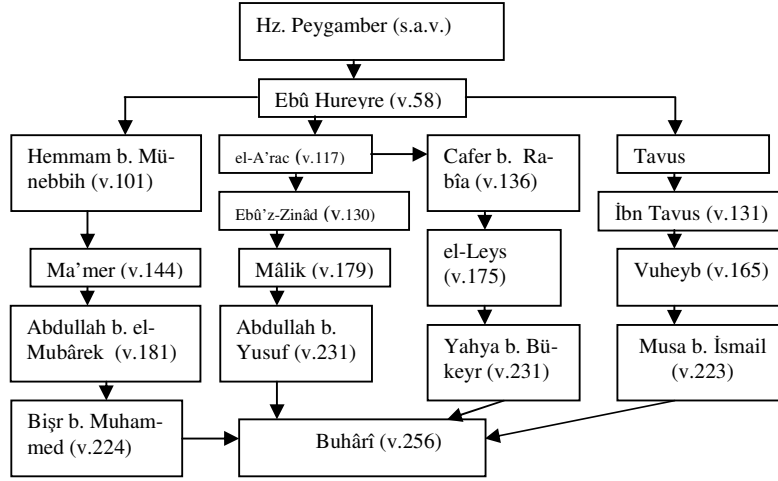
Hz. Peygamber (s.a.v.)

Ebû Hureyre (v.58)

Hemmam b. Münebbih (v.101)

el-A'rac (v.117)

Cafer b. Rabîa (v.136)

Tavus

Ebû'z-Zinâd (v.130)

İbn Tavus (v.131)

Ma'mer (v.144)

Mâlik (v.179)

el-Leys (v.175)

Vuheyb (v.165)

Abdullah b. el-Mubârek (v.181)

Abdullah b. Yusuf (v.231)

Yahya b. Bükeyr (v.231)

Musa b. İsmail (v.223)

Bişr b. Muhammed (v.224)

Buhârî (v.256)